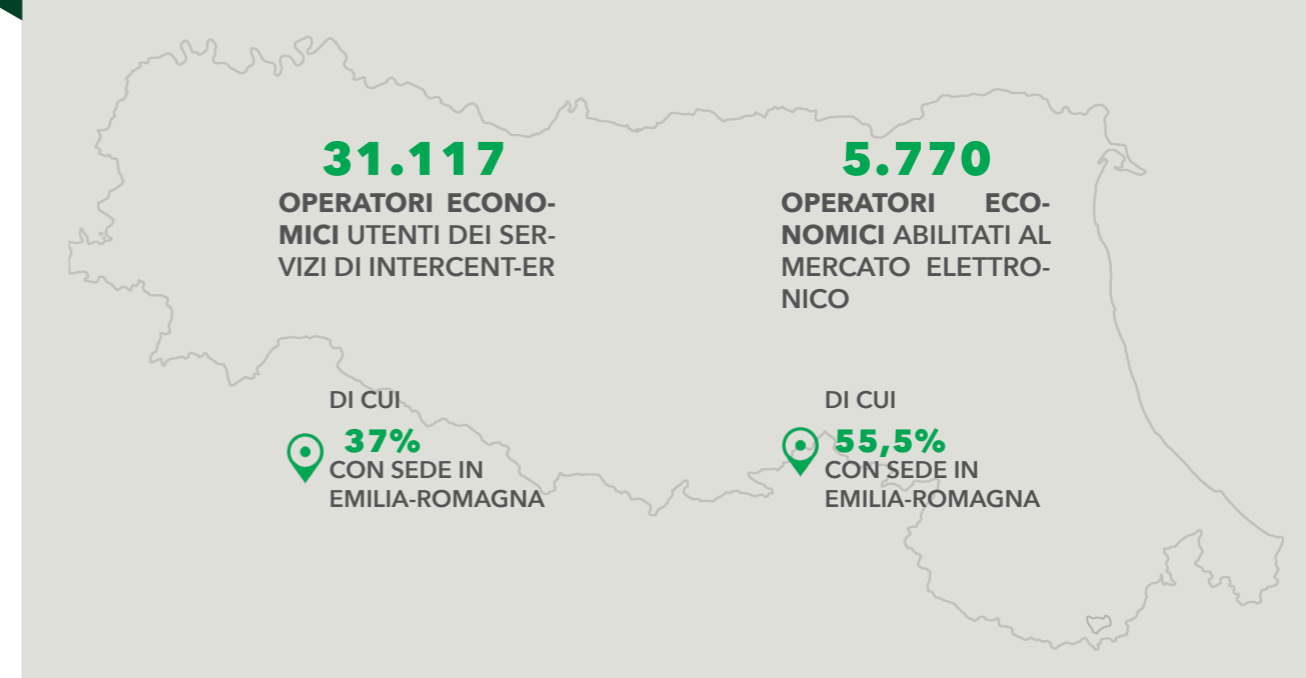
31.117

OPERATORI ECONOMICI UTENTI DEI SERVIZI DI INTERCENT-ER

5.770

OPERATORI ECONOMICI ABILITATI AL MERCATO ELETTRONICO

DI CUI
37%
CON SEDE IN EMILIA-ROMAGNA

DI CUI
55,5%
CON SEDE IN EMILIA-ROMAGNA